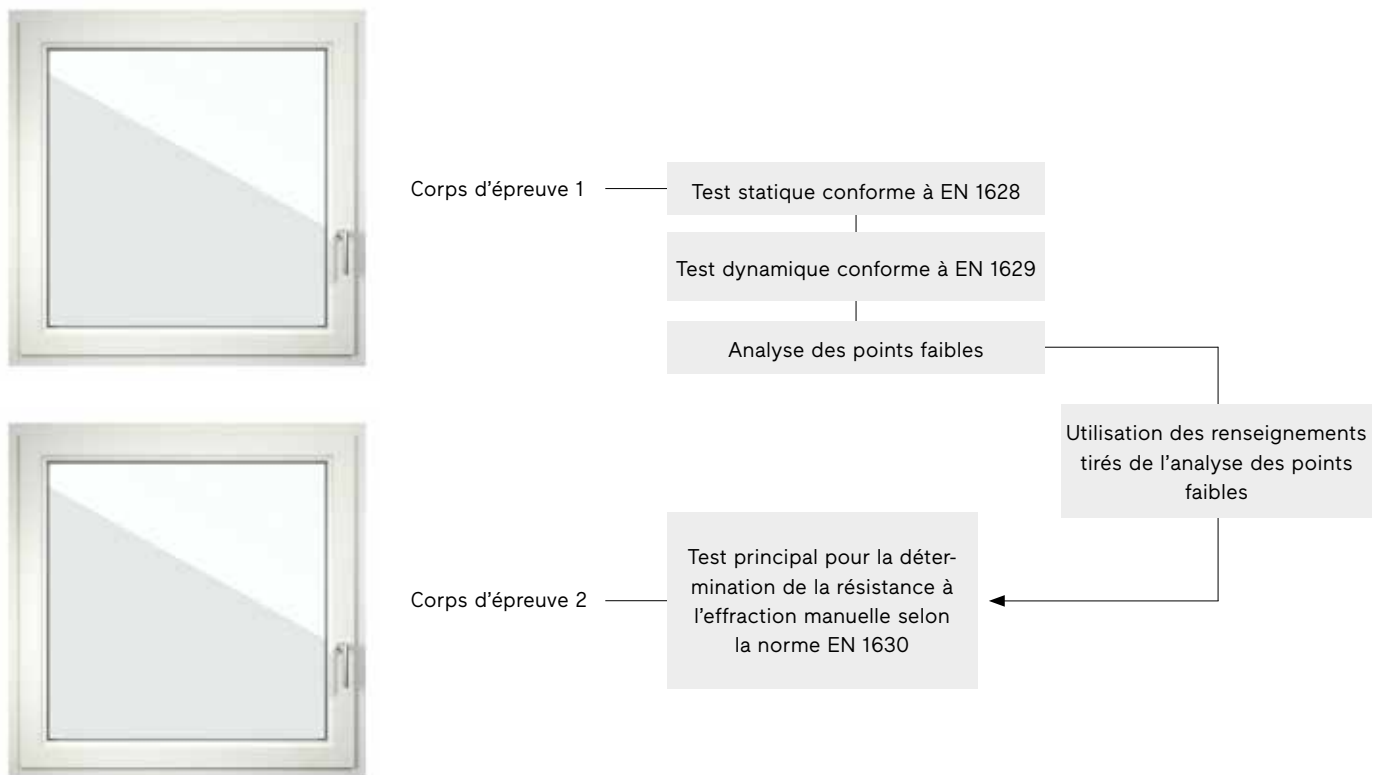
Corps d’épreuve 1

Test statique conforme à EN 1628

Test dynamique conforme à EN 1629

Analyse des points faibles

Utilisation des renseignements tirés de l’analyse des points faibles

Corps d’épreuve 2

Test principal pour la détermination de la résistance à l’effraction manuelle selon la norme EN 1630